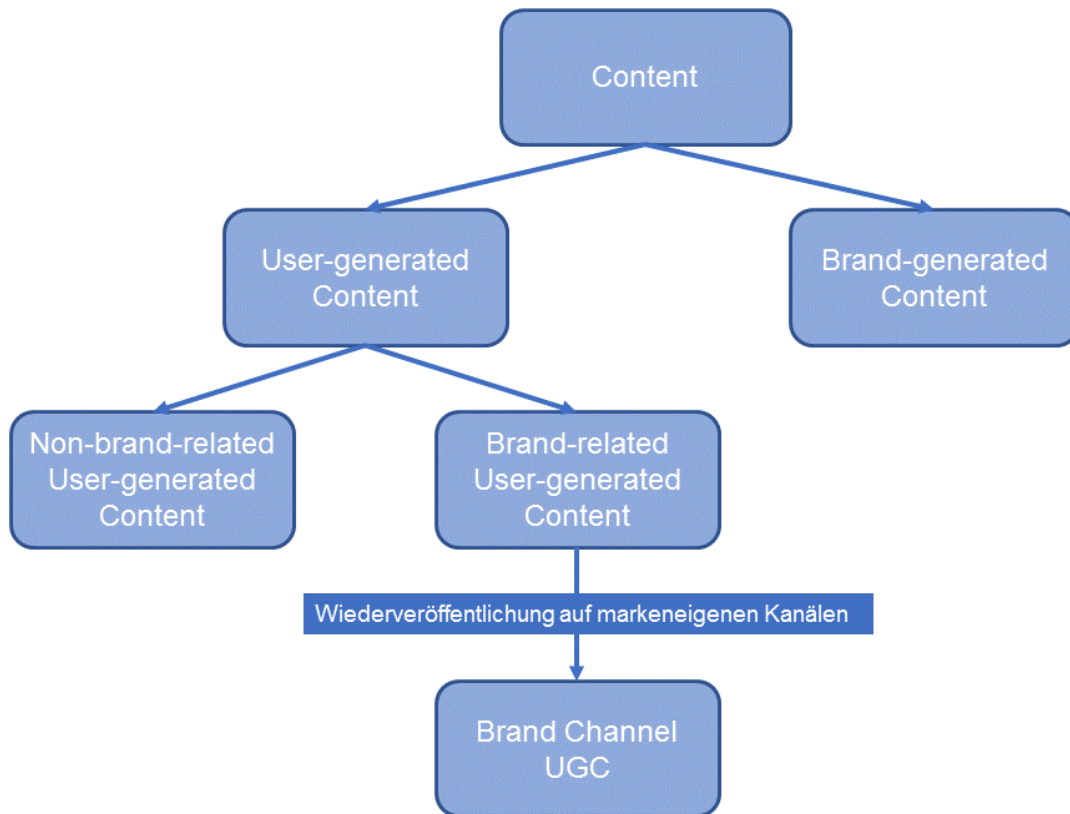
Content

User-generated Content

Brand-generated Content

Non-brand-related User-generated Content

Brand-related User-generated Content

Wiederveröffentlichung auf markeneigenen Kanälen

Brand Channel UGC